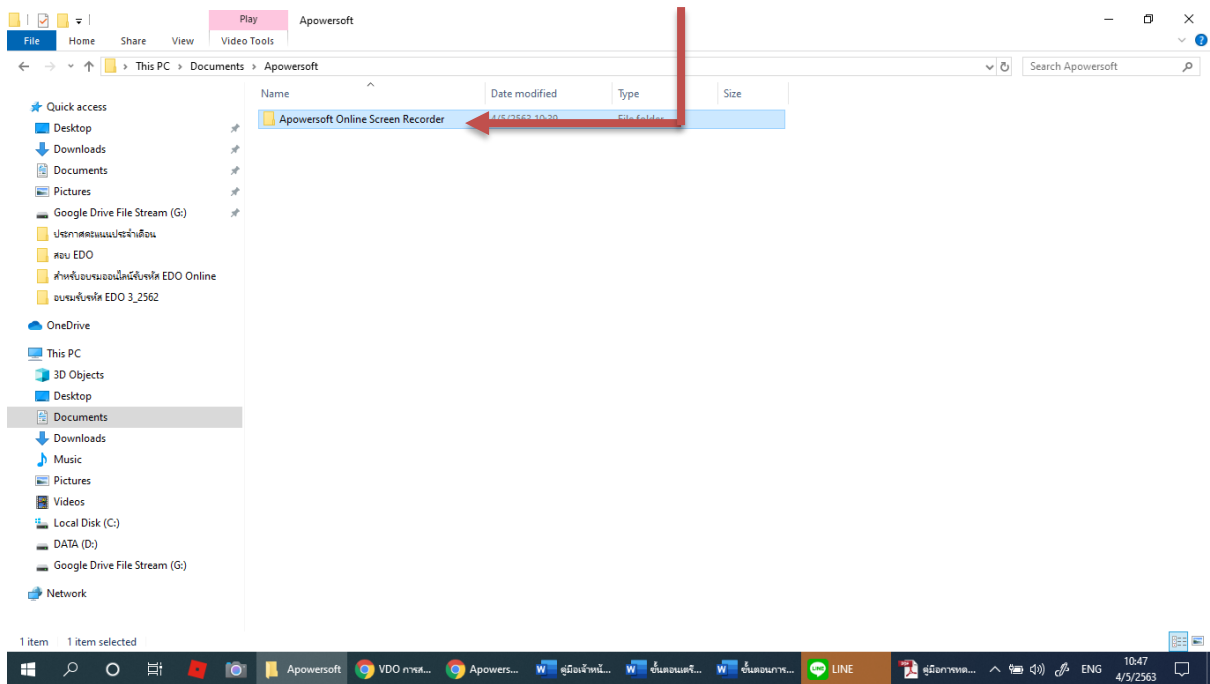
Play
Apowersoft
File
Home
Share
View
Video Tools

This PC > Documents > Apowersoft
Search Apowersoft

Quick access
Desktop
Downloads
Documents
Pictures
Google Drive File Stream (G:)
ประกาศคะแนนประจำเดือน
สอบ EDO
สำหรับอบรมออนไลน์รับรหัส EDO Online
อบรมรับรหัส EDO 3_2562

OneDrive

This PC
3D Objects
Desktop
Documents
Downloads
Music
Pictures
Videos
Local Disk (C:)
DATA (D:)
Google Drive File Stream (G:)

Network

| Name | Date modified | Type | Size |
|---|---|---|---|
| Apowersoft Online Screen Recorder | 4/5/2563 10:30 | File folder | |

1 item   1 item selected

Apowersoft
VDO การส...
Apowers...
คู่มือเจ้าหน้...
ขั้นตอนแตร...
ขั้นตอนการ...
LINE
คู่มือการทด...
ENG
10:47
4/5/2563